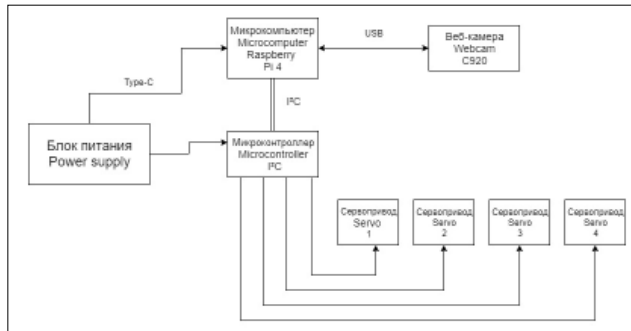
Микрокомпьютер
Microcomputer
Raspberry
Pi 4

USB

Веб-камера
Webcam
C920

Type-C

I²C

Блок питания
Power supply

Микроконтроллер
Microcontroller
I²C

Сервопривод
Servo
1

Сервопривод
Servo
2

Сервопривод
Servo
3

Сервопривод
Servo
4